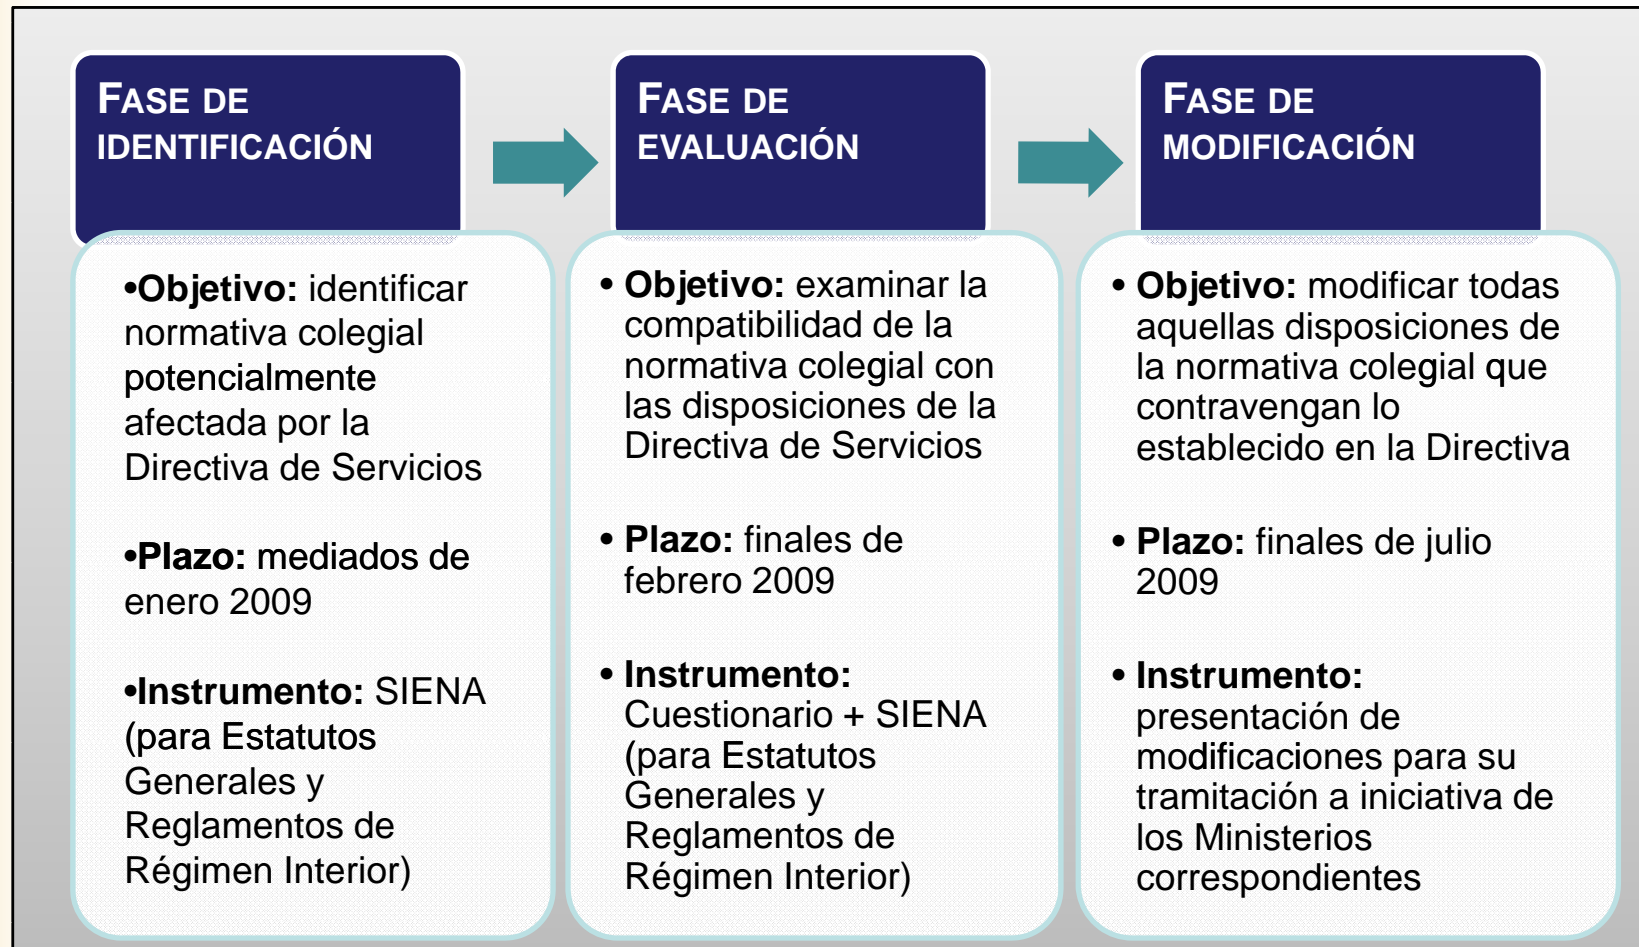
FASE DE IDENTIFICACIÓN

•Objetivo: identificar normativa colegial potencialmente afectada por la Directiva de Servicios

•Plazo: mediados de enero 2009

•Instrumento: SIENA (para Estatutos Generales y Reglamentos de Régimen Interior)

FASE DE EVALUACIÓN

• Objetivo: examinar la compatibilidad de la normativa colegial con las disposiciones de la Directiva de Servicios

• Plazo: finales de febrero 2009

• Instrumento: Cuestionario + SIENA (para Estatutos Generales y Reglamentos de Régimen Interior)

FASE DE MODIFICACIÓN

• Objetivo: modificar todas aquellas disposiciones de la normativa colegial que contravengan lo establecido en la Directiva

• Plazo: finales de julio 2009

• Instrumento: presentación de modificaciones para su tramitación a iniciativa de los Ministerios correspondientes